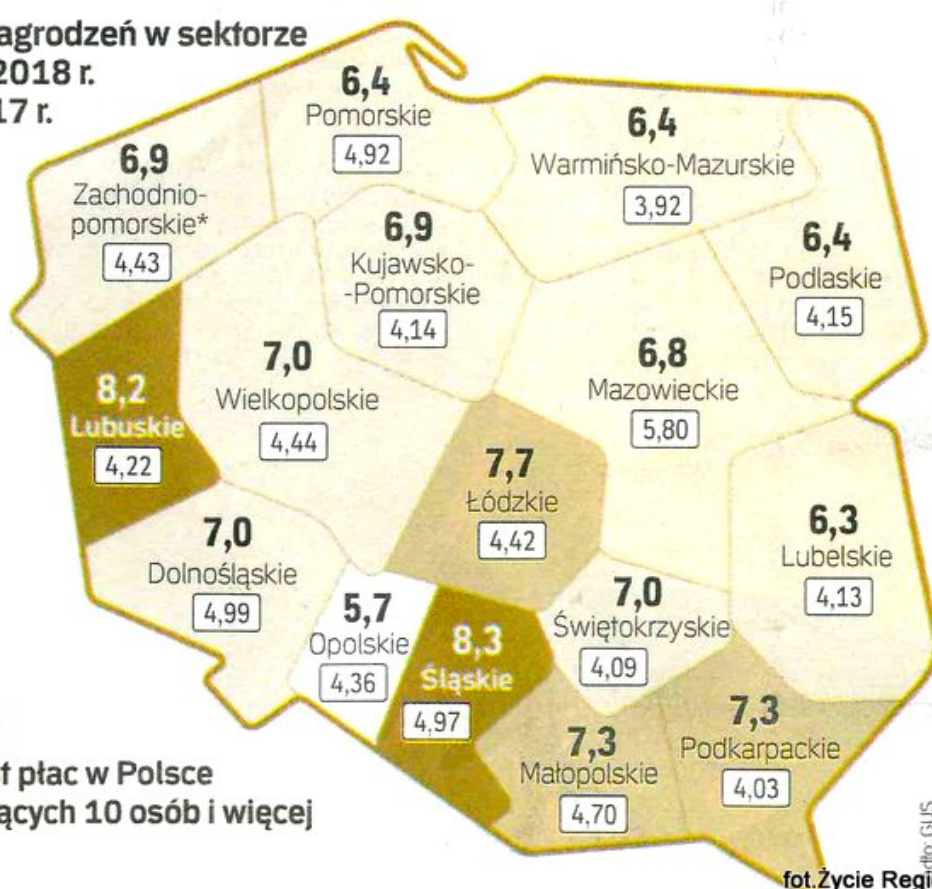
agrodzeń w sektorze
2018 r.
17 r.

6,4
Pomorskie
4,92

6,4
Warmińsko-Mazurskie
3,92

6,9
Zachodniopomorskie*
4,43

6,9
Kujawsko-Pomorskie
4,14

6,4
Podlaskie
4,15

8,2
Lubuskie
4,22

7,0
Wielkopolskie
4,44

6,8
Mazowieckie
5,80

7,7
Łódzkie
4,42

7,0
Dolnośląskie
4,99

6,3
Lubelskie
4,13

5,7
Opolskie
4,36

8,3
Śląskie
4,97

7,0
Świętokrzyskie
4,09

7,3
Małopolskie
4,70

7,3
Podkarpackie
4,03

t płac w Polsce
ących 10 osób i więcej

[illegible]dło: GUS

fot.Życie Regi